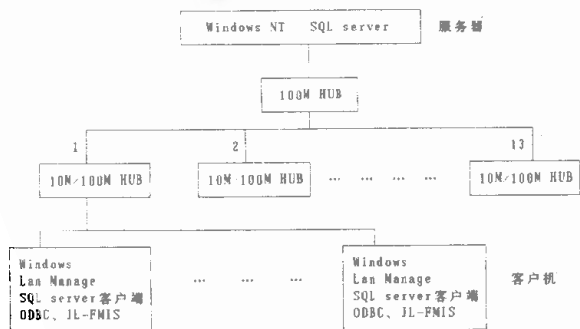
Windows NT SQL server 服务器

100M HUB

1

2

13

10M/100M HUB

10M/100M HUB

… … …

10M/100M HUB

Windows
Lan Manage
SQL server客户端
ODBC、JL-FMIS

… … …

Windows
Lan Manage
SQL server客户端
ODBC、JL-FMIS

客户机